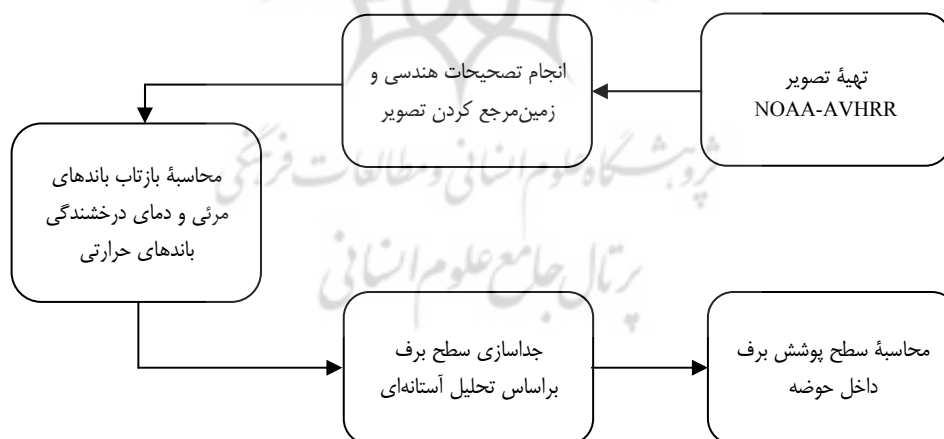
تهیهٔ تصویر
NOAA-AVHRR

انجام تصحیحات هندسی و
زمین‌مرجع کردن تصویر

محاسبهٔ بازتاب باندهای
مرئی و دمای درخشندگی
باندهای حرارتی

جداسازی سطح برف
براساس تحلیل آستانه‌ای

محاسبهٔ سطح پوشش برف
داخل حوضه

پژوهشگاه علوم انسانی و مطالعات فرهنگی
پرتال جامع علوم انسانی